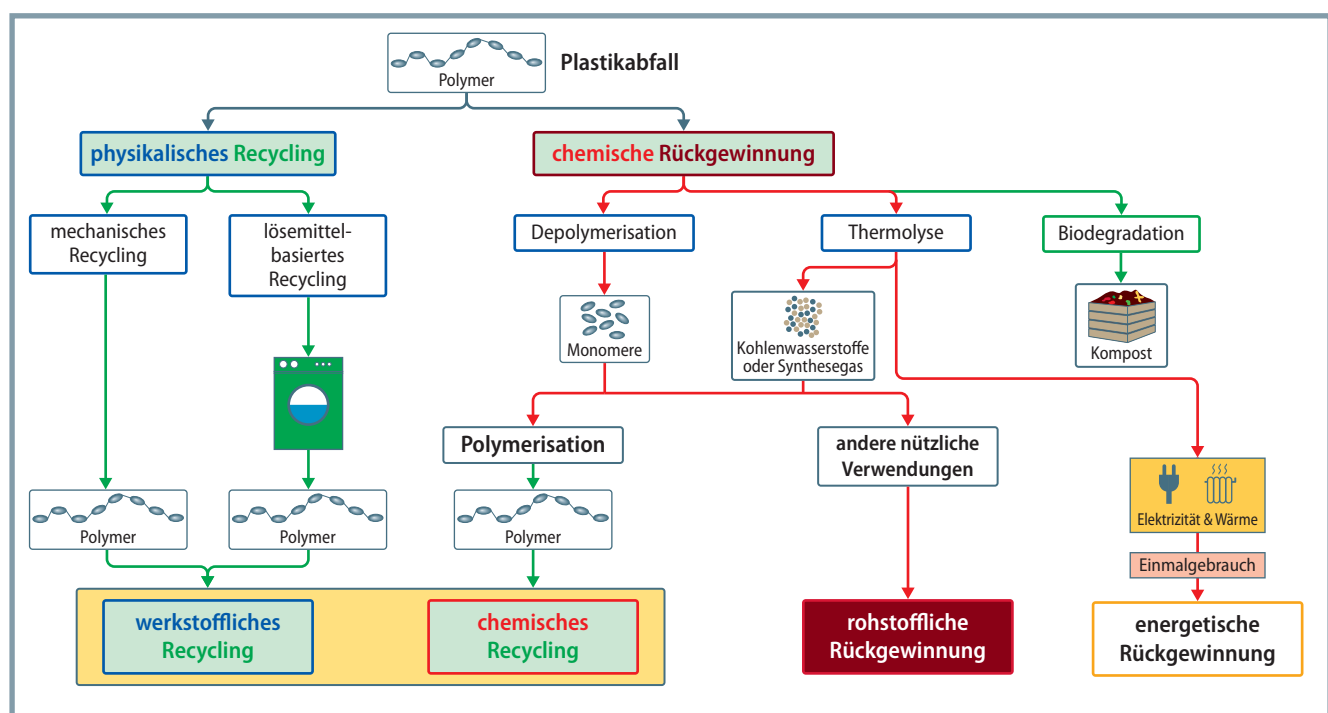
Polymer

Plastikabfall

physikalisches Recycling

chemische Rückgewinnung

mechanisches Recycling

lösemittelbasiertes Recycling

Depolymerisation

Thermolyse

Biodegradation

Monomere

Kohlenwasserstoffe oder Synthesegas

Kompost

Polymerisation

andere nützliche Verwendungen

Polymer

Polymer

Polymer

Elektrizität & Wärme

Einmalgebrauch

werkstoffliches Recycling

chemisches Recycling

rohstoffliche Rückgewinnung

energetische Rückgewinnung